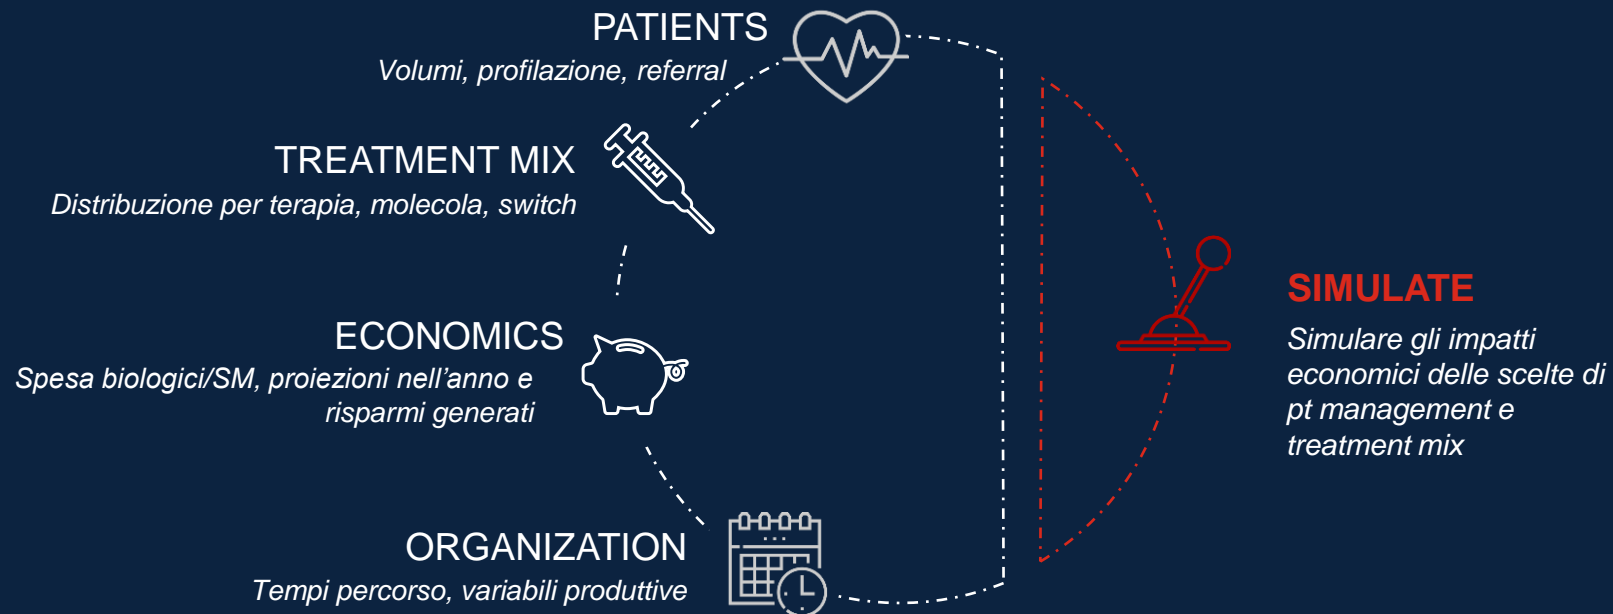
PATIENTS
Volumi, profilazione, referral

TREATMENT MIX
Distribuzione per terapia, molecola, switch

ECONOMICS
Spesa biologici/SM, proiezioni nell'anno e risparmi generati

ORGANIZATION
Tempi percorso, variabili produttive

SIMULATE
Simulare gli impatti economici delle scelte di pt management e treatment mix